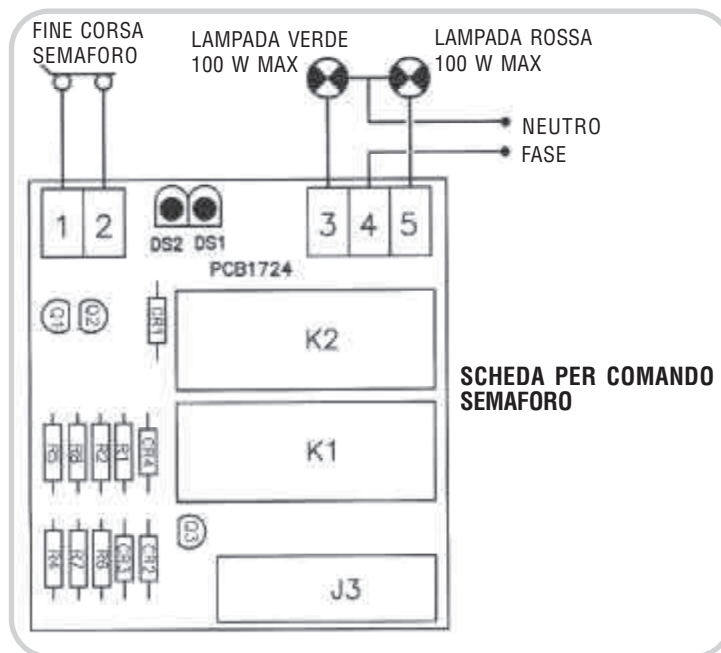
FINE CORSA SEMAFORO

LAMPADA VERDE 100 W MAX

LAMPADA ROSSA 100 W MAX

NEUTRO

FASE

1 2

DS2 DS1

3 4 5

PCB1724

Q1 Q2

CR1

K2

SCHEDA PER COMANDO SEMAFORO

R5 R4 R3 R2 CR4

K1

Q3

R6 R7 R8 CR3 CR2

J3